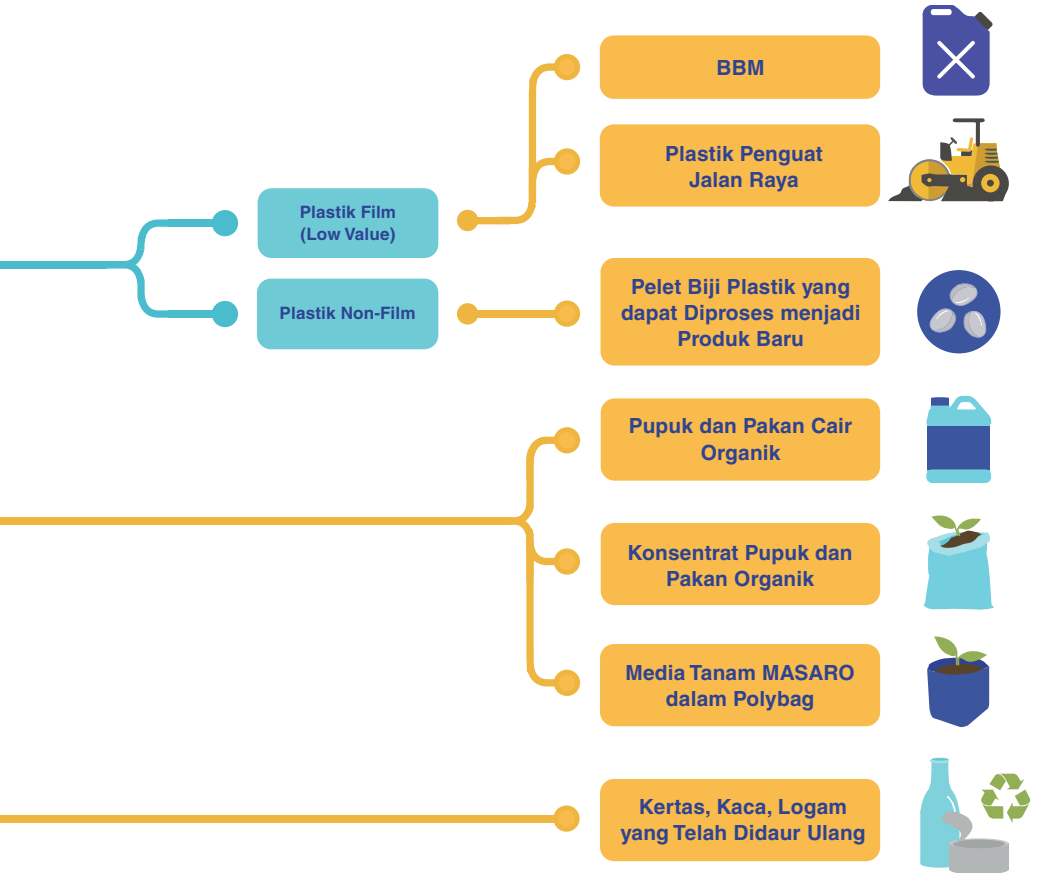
BBM

Plastik Penguat Jalan Raya

Plastik Film (Low Value)

Plastik Non-Film

Pelet Biji Plastik yang dapat Diproses menjadi Produk Baru

Pupuk dan Pakan Cair Organik

Konsentrat Pupuk dan Pakan Organik

Media Tanam MASARO dalam Polybag

Kertas, Kaca, Logam yang Telah Didaur Ulang